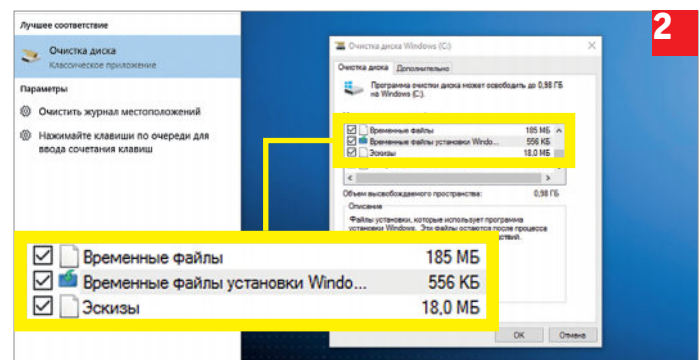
Лучшее соответствие

Очистка диска
Классическое приложение

Параметры

Очистить журнал местоположений

Нажимайте клавиши по очереди для ввода сочетания клавиш

2

Очистка диска Windows (C:)

Очистка диска | Дополнительно

Программа очистки диска может освободить до 0,98 ГБ на Windows (C:).

| | | |
|---|---|---|
| ☑ | Временные файлы | 185 МБ |
| ☑ | Временные файлы установки Windo... | 556 КБ |
| ☑ | Эскизы | 18,0 МБ |

Объем высвобождаемого пространства: 0,98 ГБ

Описание

Файлы установки, которые использует программа установки Windows. Эти файлы остаются после процесса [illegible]

| | | |
|---|---|---|
| ☑ | Временные файлы | 185 МБ |
| ☑ | Временные файлы установки Windo... | 556 КБ |
| ☑ | Эскизы | 18,0 МБ |

ОК

Отмена